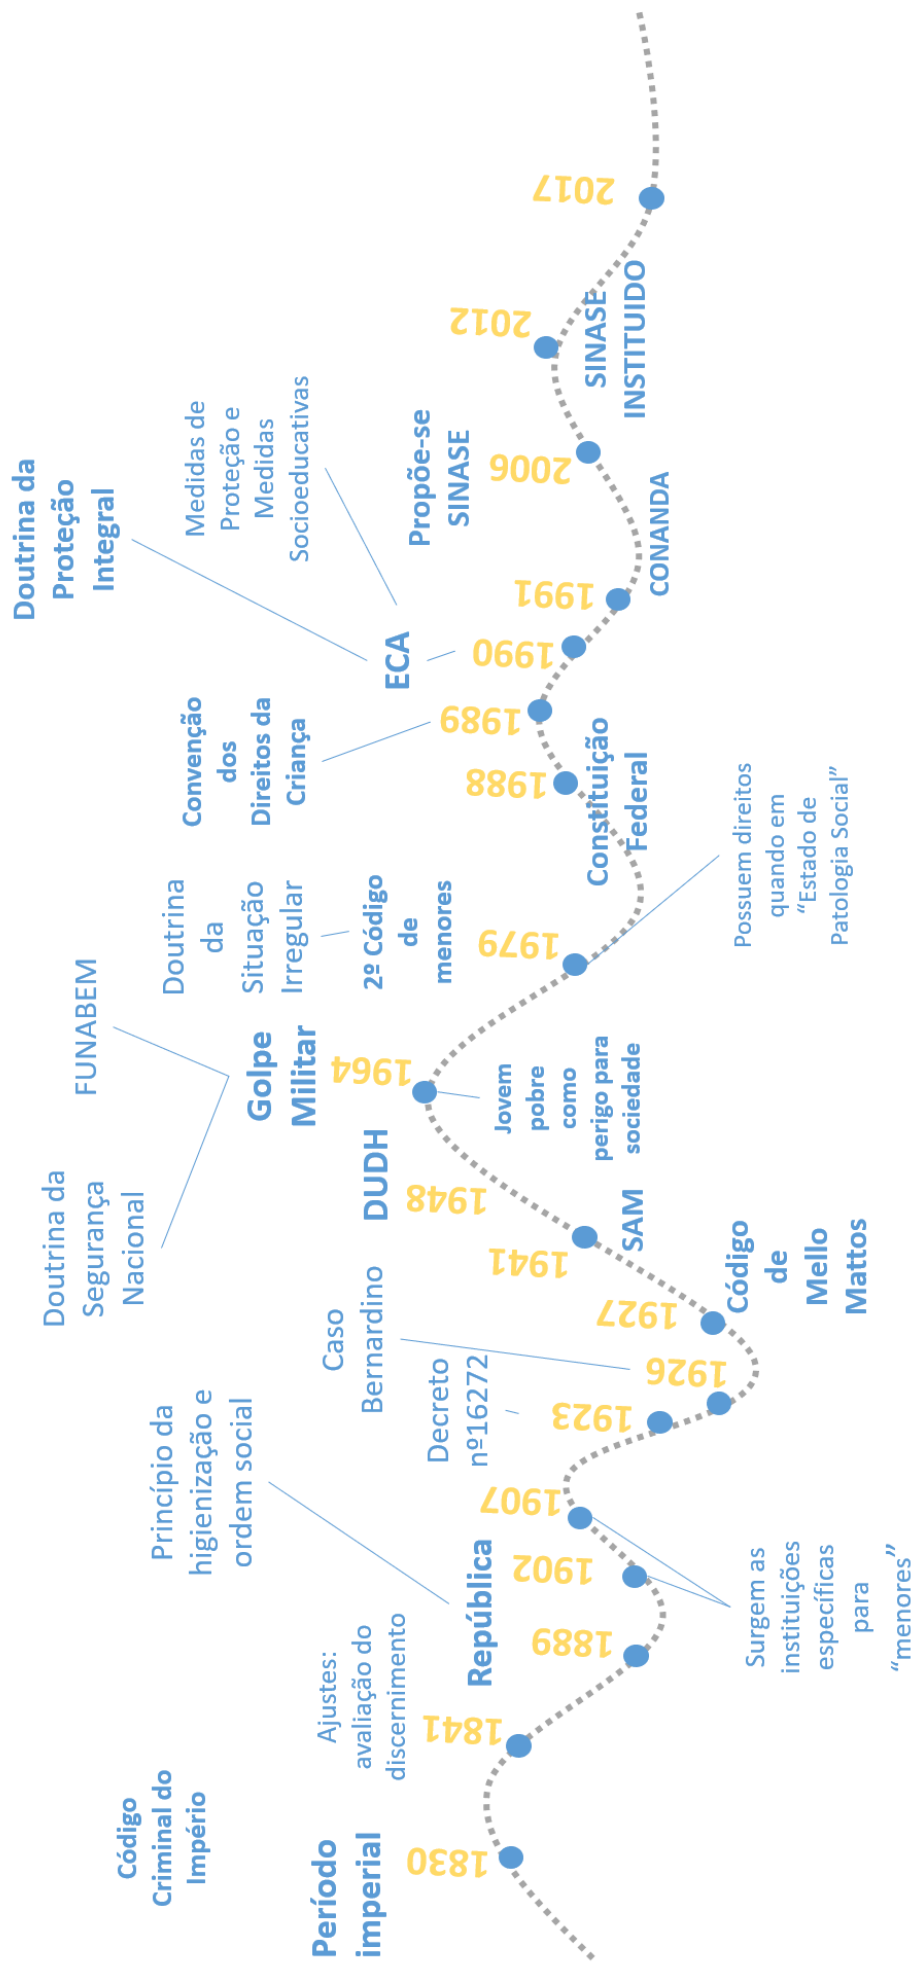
Período imperial

Código Criminal do Império

1830

1841

Ajustes: avaliação do discernimento

República

1889

Princípio da higienização e ordem social

1902

1907

Surgem as instituições específicas para "menores"

1923

Decreto nº16272

1926

Caso Bernardino

1927

Código de Mello Mattos

1941

SAM

1948

DUDH

1964

Golpe Militar

Jovem pobre como perigo para sociedade

Doutrina da Segurança Nacional

FUNABEM

1979

2º Código de menores

Doutrina da Situação Irregular

Possuem direitos quando em "Estado de Patologia Social"

1988

Constituição Federal

1989

Convenção dos Direitos da Criança

1990

ECA

Doutrina da Proteção Integral

Medidas de Proteção e Medidas Socioeducativas

1991

CONANDA

2006

Propõe-se SINASE

2012

SINASE INSTITUIDO

2017